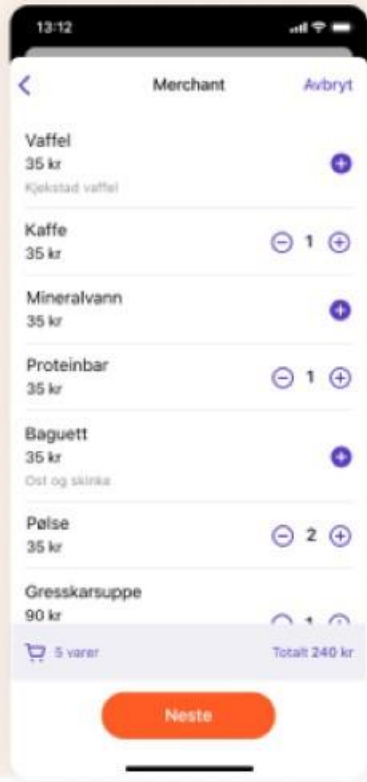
13:12

<

Merchant

Avbryt

Vaffel
35 kr
Kjekstad vaffel

Kaffe
35 kr
1

Mineralvann
35 kr

Proteinbar
35 kr
1

Baguett
35 kr
Ost og skinka

Pølse
35 kr
2

Gresskarsuppe
90 kr
1

5 varer

Totalt 240 kr

Neste